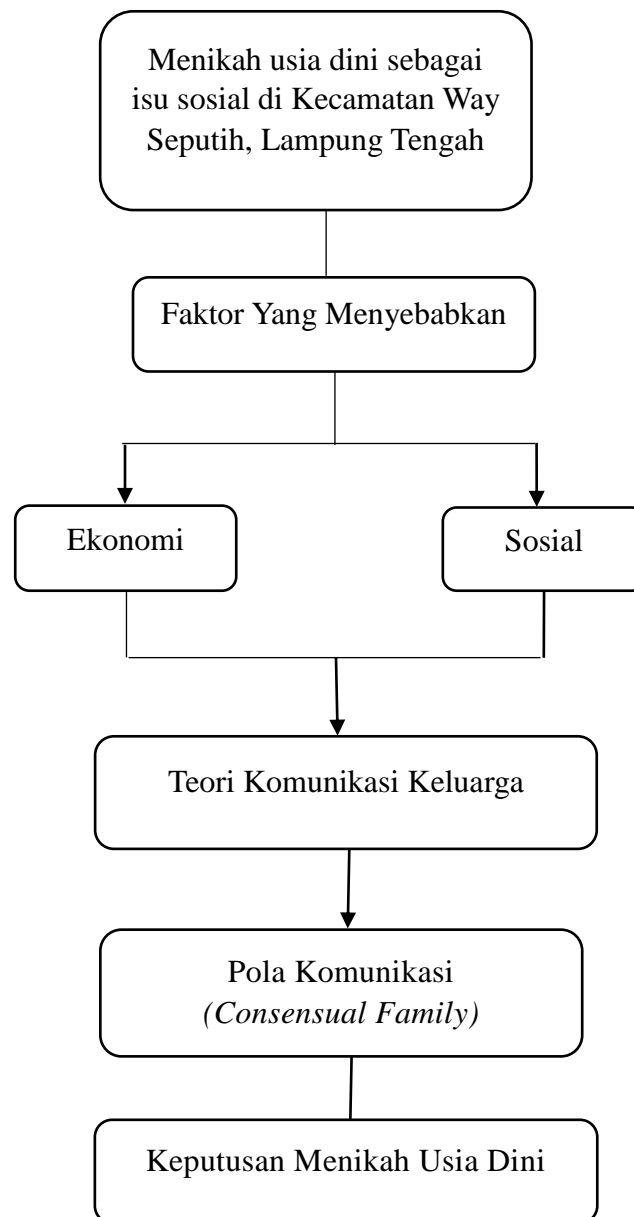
Menikah usia dini sebagai isu sosial di Kecamatan Way Seputih, Lampung Tengah

Faktor Yang Menyebabkan

Ekonomi

Sosial

Teori Komunikasi Keluarga

Pola Komunikasi
*(Consensual Family)*

Keputusan Menikah Usia Dini